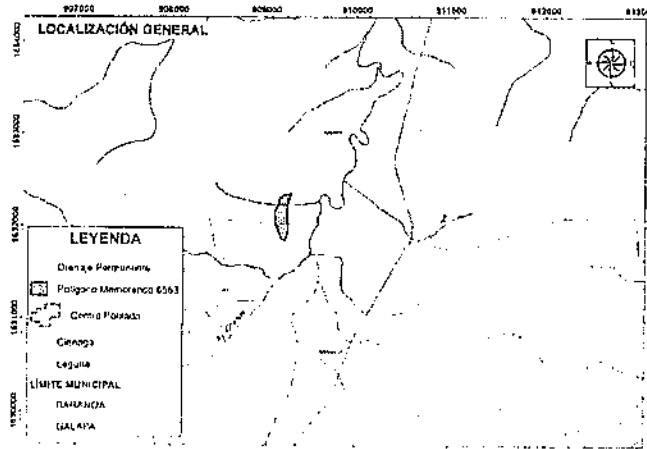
907000 908000 909000 910000 911000 912000 913

LOCALIZACIÓN GENERAL

1634000
1633000
1632000
1631000
1630000

LEYENDA

Drenaje Permanente

Polígono Memorando 6563

Centro Poblado

Ciénaga

Laguna

LÍMITE MUNICIPAL

BARANOA

GALAPA